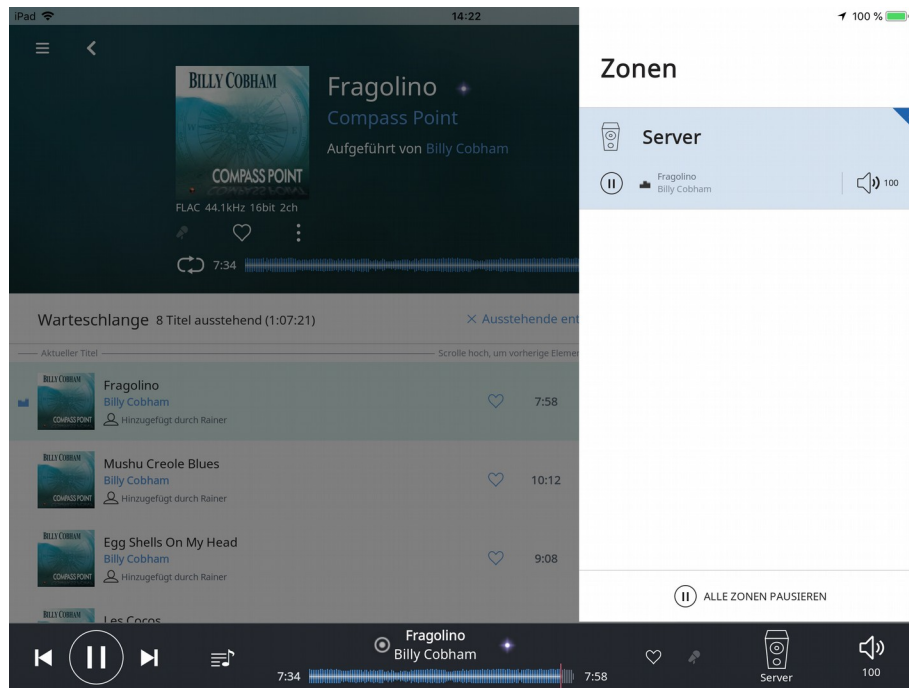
iPad
14:22
100 %

BILLY COBHAM
COMPASS POINT

Fragolino
Compass Point
Aufgeführt von Billy Cobham

FLAC 44.1kHz 16bit 2ch

7:34

Warteschlange 8 Titel ausstehend (1:07:21)
× Ausstehende ent

Aktueller Titel
Scrolle hoch, um vorherige Elemen

Fragolino
Billy Cobham
Hinzugefügt durch Rainer
7:58

Mushu Creole Blues
Billy Cobham
Hinzugefügt durch Rainer
10:12

Egg Shells On My Head
Billy Cobham
Hinzugefügt durch Rainer
9:08

Les Cocos

Zonen

Server
Fragolino
Billy Cobham
100

ALLE ZONEN PAUSIEREN

Fragolino
Billy Cobham
7:34
7:58
Server
100